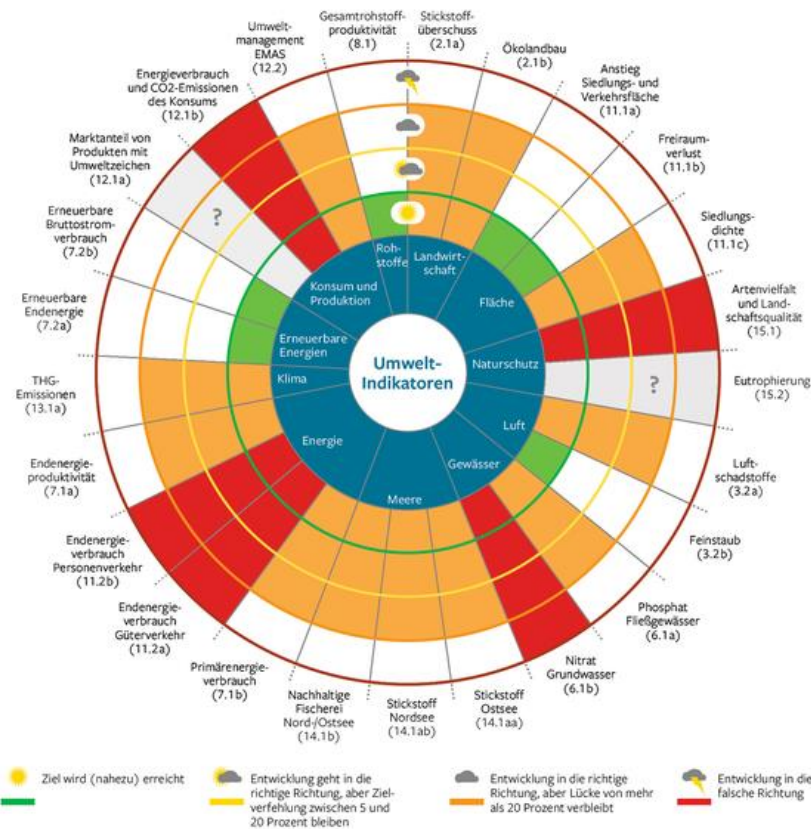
Umweltmanagement EMAS (12.2)

Gesamtrohstoffproduktivität (8.1)

Stickstoffüberschuss (2.1a)

Ökolandbau (2.1b)

Anstieg Siedlungs- und Verkehrsfläche (11.1a)

Freiraumverlust (11.1b)

Siedlungsdichte (11.1c)

Artenvielfalt und Landschaftsqualität (15.1)

Eutrophierung (15.2)

Luftschadstoffe (3.2a)

Feinstaub (3.2b)

Phosphat Fließgewässer (6.1a)

Nitrat Grundwasser (6.1b)

Stickstoff Ostsee (14.1aa)

Stickstoff Nordsee (14.1ab)

Nachhaltige Fischerei Nord-/Ostsee (14.1b)

Primärenergieverbrauch (7.1b)

Endenergieverbrauch Güterverkehr (11.2a)

Endenergieverbrauch Personenverkehr (11.2b)

Endenergieproduktivität (7.1a)

THG-Emissionen (13.1a)

Erneuerbare Endenergie (7.2a)

Erneuerbare Bruttostromverbrauch (7.2b)

Marktanteil von Produkten mit Umweltzeichen (12.1a)

Energieverbrauch und CO2-Emissionen des Konsums (12.1b)

?

?

Rohstoffe

Landwirtschaft

Konsum und Produktion

Fläche

Erneuerbare Energien

Naturschutz

Klima

Umwelt-Indikatoren

Luft

Energie

Gewässer

Meere

Ziel wird (nahezu) erreicht

Entwicklung geht in die richtige Richtung, aber Zielverfehlung zwischen 5 und 20 Prozent bleiben

Entwicklung in die richtige Richtung, aber Lücke von mehr als 20 Prozent verbleibt

Entwicklung in die falsche Richtung